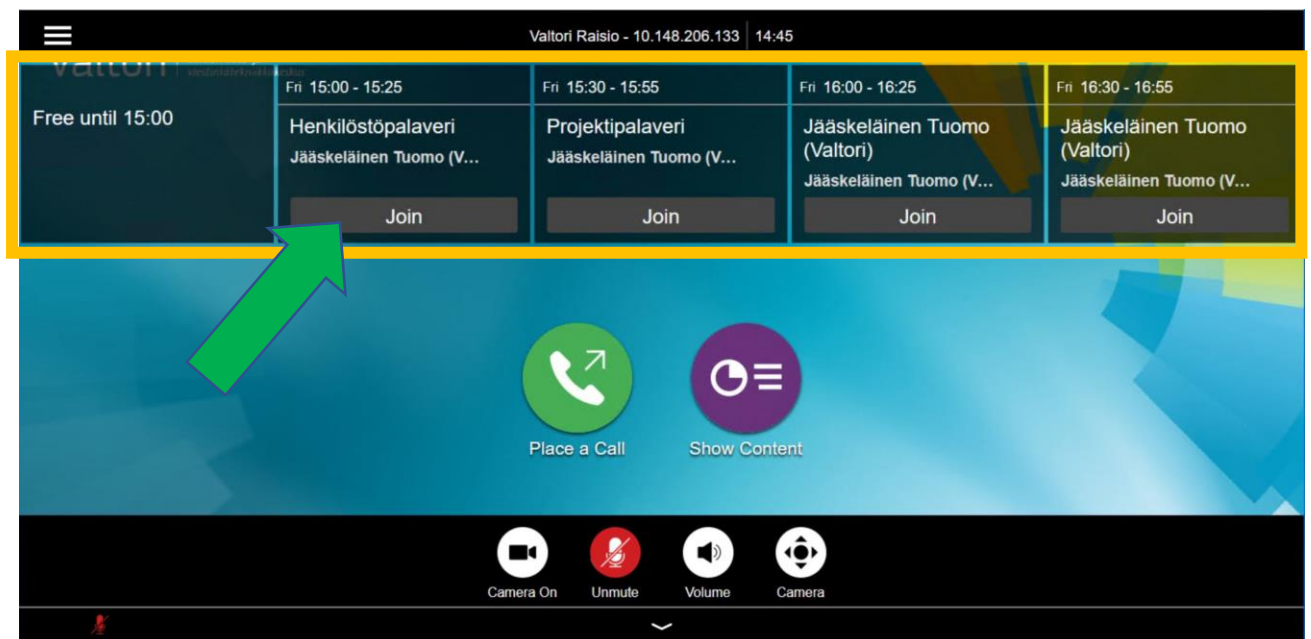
Valtori Raisio - 10.148.206.133 | 14:45

valtori | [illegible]

Free until 15:00

Fri 15:00 - 15:25
Henkilöstöpalaveri
Jääskeläinen Tuomo (V...
Join

Fri 15:30 - 15:55
Projektipalaveri
Jääskeläinen Tuomo (V...
Join

Fri 16:00 - 16:25
Jääskeläinen Tuomo (Valtori)
Jääskeläinen Tuomo (V...
Join

Fri 16:30 - 16:55
Jääskeläinen Tuomo (Valtori)
Jääskeläinen Tuomo (V...
Join

Place a Call

Show Content

Camera On

Unmute

Volume

Camera